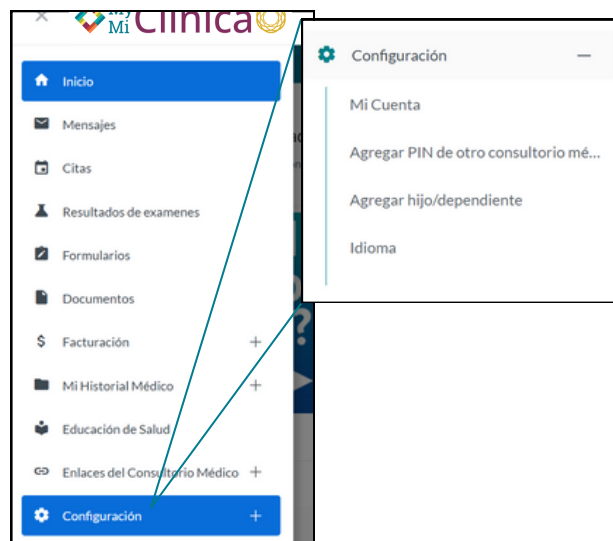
×
My Mi Clinica

Inicio
Mensajes
Citas
Resultados de examenes
Formularios
Documentos
Facturación +
Mi Historial Médico +
Educación de Salud
Enlaces del Consultorio Médico +
Configuración +

Configuración —
Mi Cuenta
Agregar PIN de otro consultorio mé...
Agregar hijo/dependiente
Idioma